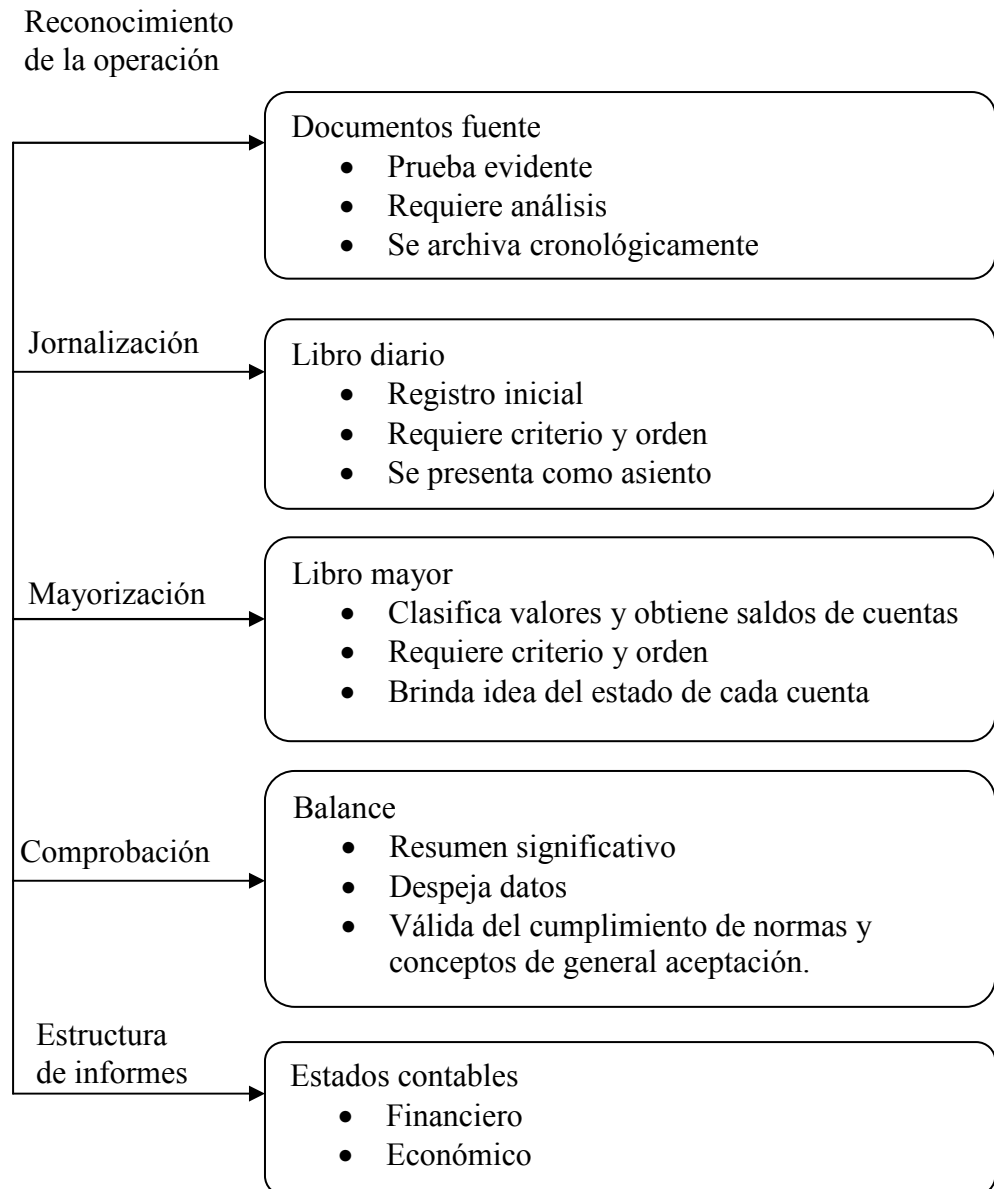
Reconocimiento de la operación

Documentos fuente
- Prueba evidente
- Requiere análisis
- Se archiva cronológicamente

Jornalización

Libro diario
- Registro inicial
- Requiere criterio y orden
- Se presenta como asiento

Mayorización

Libro mayor
- Clasifica valores y obtiene saldos de cuentas
- Requiere criterio y orden
- Brinda idea del estado de cada cuenta

Comprobación

Balance
- Resumen significativo
- Despeja datos
- Válida del cumplimiento de normas y conceptos de general aceptación.

Estructura de informes

Estados contables
- Financiero
- Económico